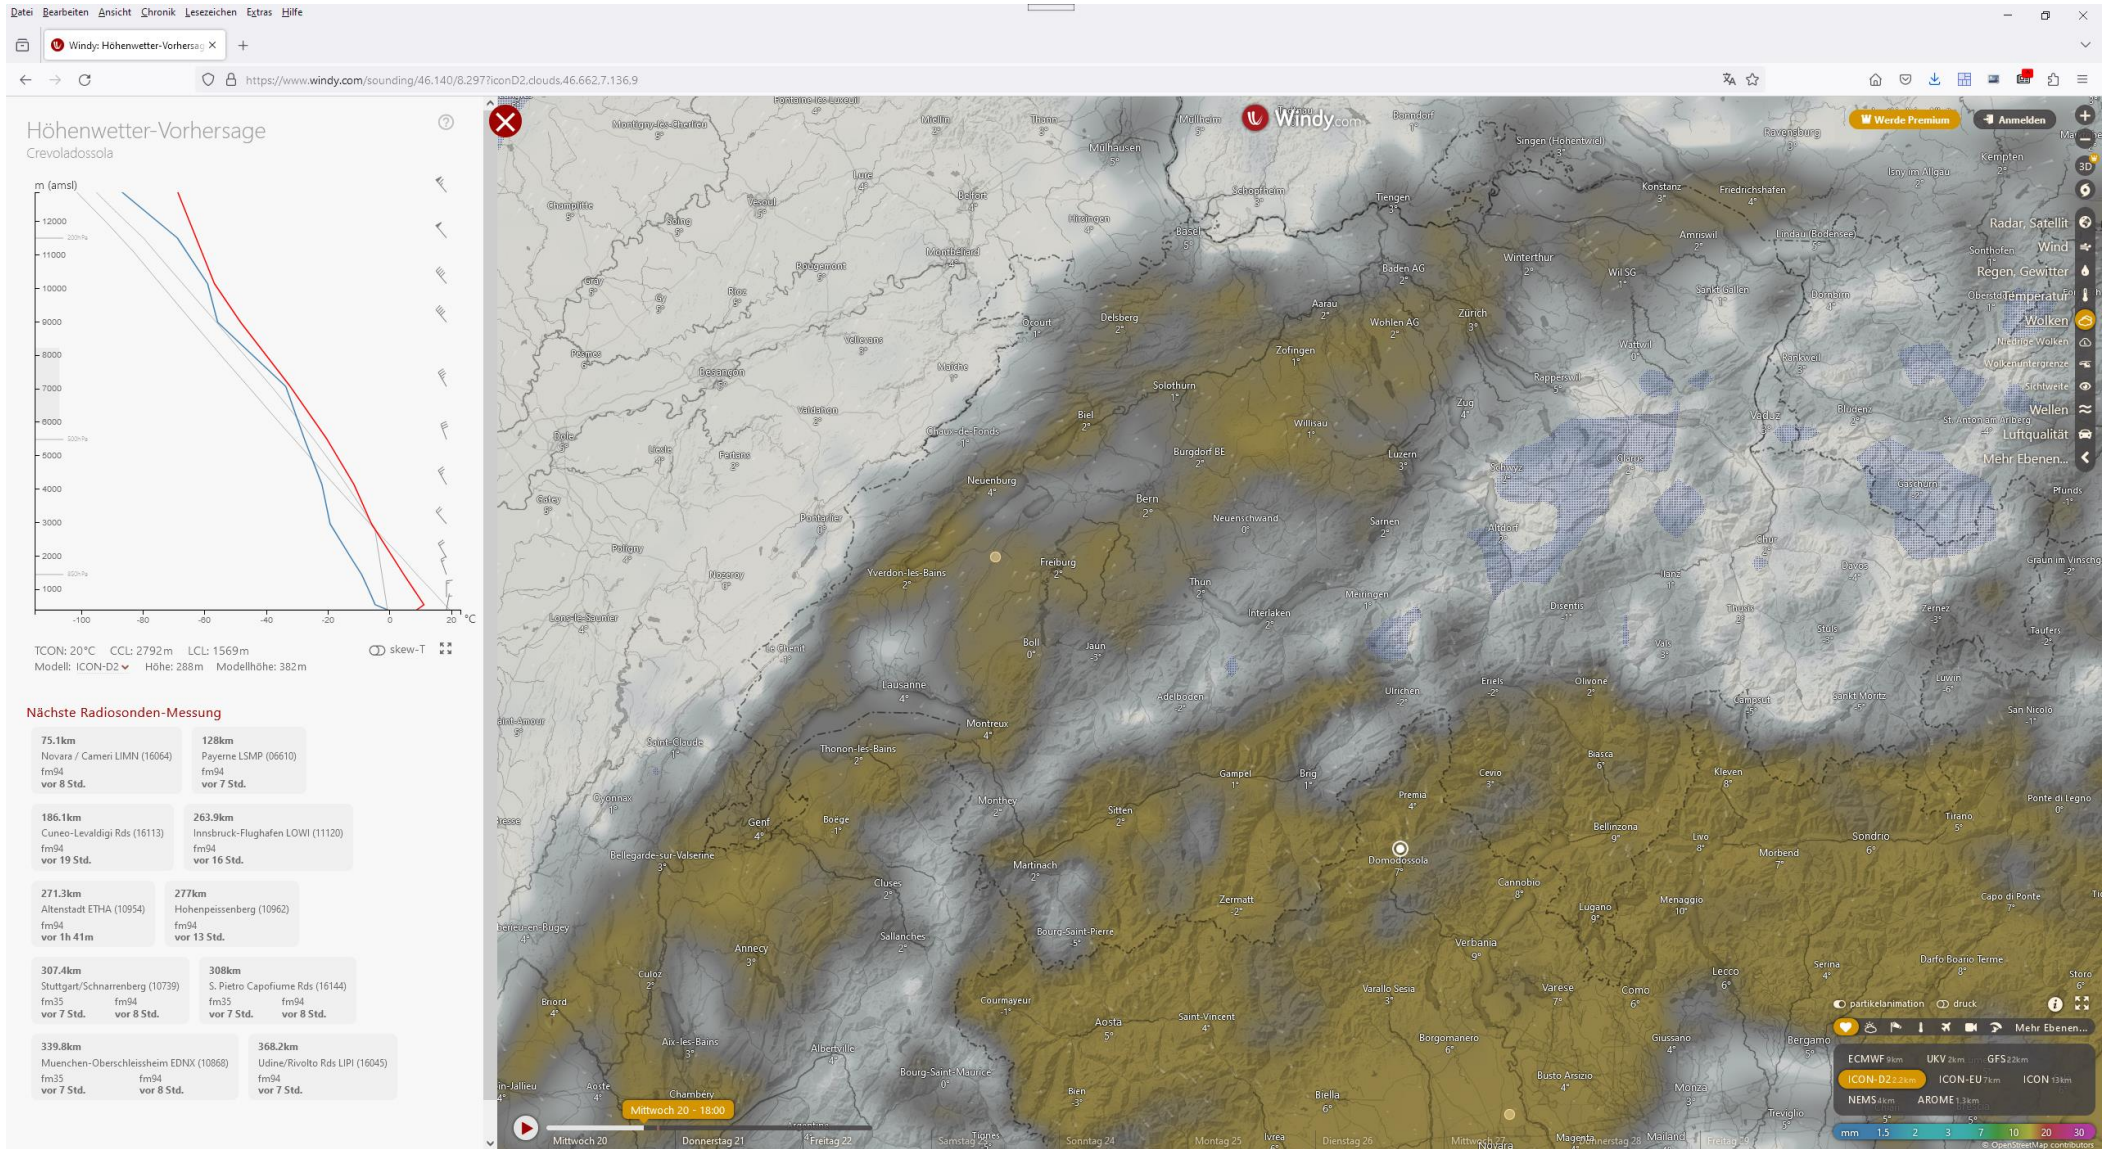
Datei Bearbeiten Ansicht Chronik Lesezeichen Extras Hilfe

Windy: Höhenwetter-Vorhersag ×

https://www.windy.com/sounding/46.140/8.297?iconD2,clouds,46.662,7.136,9

Höhenwetter-Vorhersage
Crevoladossola

m (amsl)
12000
11000
10000
9000
8000
7000
6000
5000
4000
3000
2000
1000
-100 -80 -60 -40 -20 0 20 °C

TCON: 20°C CCL: 2792m LCL: 1569m skew-T
Modell: ICON-D2 Höhe: 288m Modellhöhe: 382m

Nächste Radiosonden-Messung

75.1km
Novara / Cameri LIMN (16064)
fm94
vor 8 Std.

128km
Payerne LSMP (06610)
fm94
vor 7 Std.

186.1km
Cuneo-Levaldigi Rds (16113)
fm94
vor 19 Std.

263.9km
Innsbruck-Flughafen LOWI (11120)
fm94
vor 16 Std.

271.3km
Altenstadt ETHA (10954)
fm94
vor 1h 41m

277km
Hohenpeissenberg (10962)
fm94
vor 13 Std.

307.4km
Stuttgart/Schnarrenberg (10739)
fm35 vor 7 Std. fm94 vor 8 Std.

308km
S. Pietro Capofiume Rds (16144)
fm35 vor 7 Std. fm94 vor 8 Std.

339.8km
Muenchen-Oberschleissheim EDNX (10868)
fm35 vor 7 Std. fm94 vor 8 Std.

368.2km
Udine/Rivolto Rds LIPI (16045)
fm94
vor 7 Std.

Windy.com
Werde Premium
Anmelden
Radar, Satellit
Wind
Regen, Gewitter
Temperatur
Wolken
Niedrige Wolken
Wolkenuntergrenze
Sichtweite
Wellen
Luftqualität
Mehr Ebenen...

Mülhausen Basel Zürich Baden AG Aarau Zofingen Solothurn Biel Bern Luzern Neuenburg Freiburg Thun Interlaken Lausanne Montreux Genf Sitten Brig Domodossola Zermatt Aosta Verbania Lugano Bellinzona Como Lecco Varese Biella Annecy Chambery Martinach Konstanz Friedrichshafen Chur Davos

partikelanimation druck
Mehr Ebenen...
ECMWF 9km UKV 2km GFS 22km
ICON-D2 2.2km ICON-EU 7km ICON 13km
NEMS 4km AROME 1.3km
mm 1.5 2 3 7 10 20 30

Mittwoch 20 - 18:00
Mittwoch 20 Donnerstag 21 Freitag 22 Samstag 23 Sonntag 24 Montag 25 Dienstag 26 Mittwoch 27 Donnerstag 28
© OpenStreetMap contributors